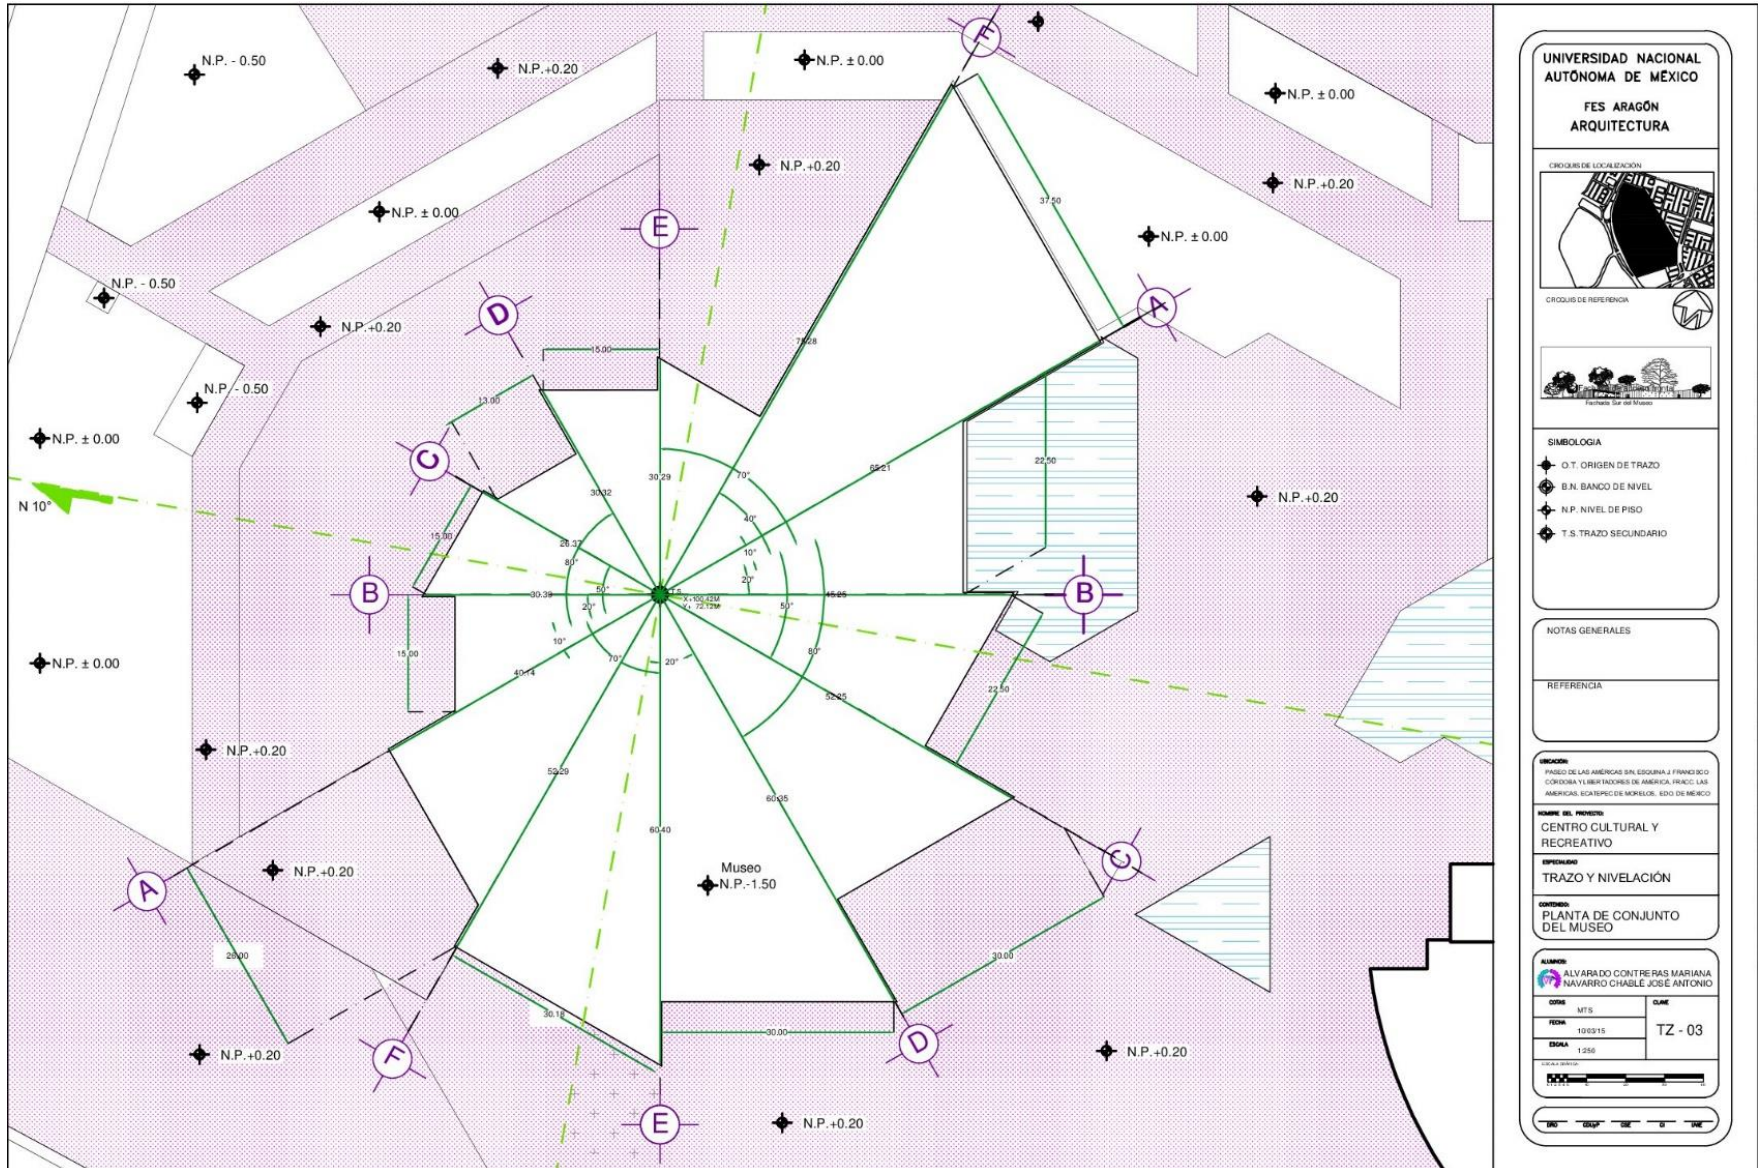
N.P. - 0.50
N.P.+0.20
N.P. ± 0.00
N.P. ± 0.00
N.P.+0.20
N.P.+0.20
N.P. ± 0.00
37.50
N.P. ± 0.00
N.P. - 0.50
N.P.+0.20
E
D
A
F
15.00
75.28
N.P. - 0.50
13.00
22.50
N.P. ± 0.00
C
30.29
30.32
70°
65.21
N.P.+0.20
N 10°
15.00
40°
26.37
80°
10°
20°
B
30.39
50°
20°
X=100.42M
Y= 72.12M
50°
45.85
B
10°
N.P. ± 0.00
15.00
70°
20°
80°
40.14
22.50
52.25
N.P.+0.20
52.29
60.35
60.40
C
A
N.P.+0.20
Museo
N.P.-1.50
26.00
30.00
30.18
30.00
N.P.+0.20
F
D
N.P.+0.20
E
N.P.+0.20

UNIVERSIDAD NACIONAL AUTÓNOMA DE MÉXICO
FES ARAGÓN
ARQUITECTURA
CROQUIS DE LOCALIZACIÓN
CROQUIS DE REFERENCIA
Fachada Sur del Museo
SIMBOLOGIA
O.T. ORIGEN DE TRAZO
B.N. BANCO DE NIVEL
N.P. NIVEL DE PISO
T.S. TRAZO SECUNDARIO
NOTAS GENERALES
REFERENCIA
UBICACIÓN:
PASEO DE LAS AMÉRICAS S/N, ESQUINA J. FRANCISCO CÓRDOBA Y LIBERTADORES DE AMÉRICA, FRACC. LAS AMÉRICAS, ECATEPEC DE MORELOS, EDO. DE MÉXICO
NOMBRE DEL PROYECTO:
CENTRO CULTURAL Y RECREATIVO
ESPECIALIDAD
TRAZO Y NIVELACIÓN
CONTENIDO:
PLANTA DE CONJUNTO DEL MUSEO
ALUMNOS:
ALVARADO CONTRERAS MARIANA
NAVARRO CHABLÉ JOSÉ ANTONIO
COTAS
MTS
CLAVE
FECHA
10/03/15
TZ - 03
ESCALA
1:250